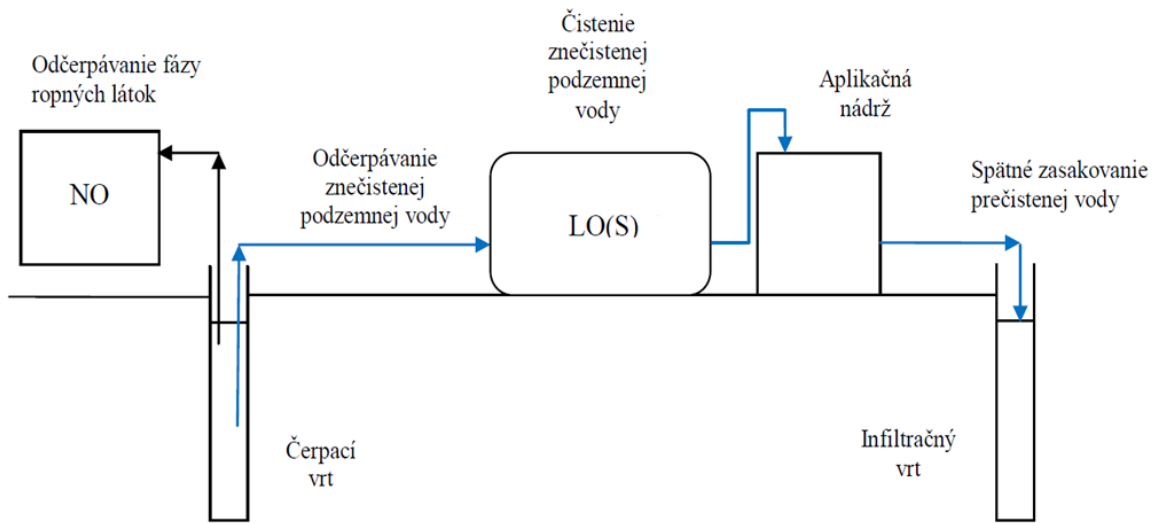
Odčerpávanie fázy ropných látok

NO

Odčerpávanie znečistenej podzemnej vody

Čistenie znečistenej podzemnej vody

LO(S)

Aplikačná nádrž

Spätné zasakovanie prečistenej vody

Čerpací vrt

Infiltračný vrt